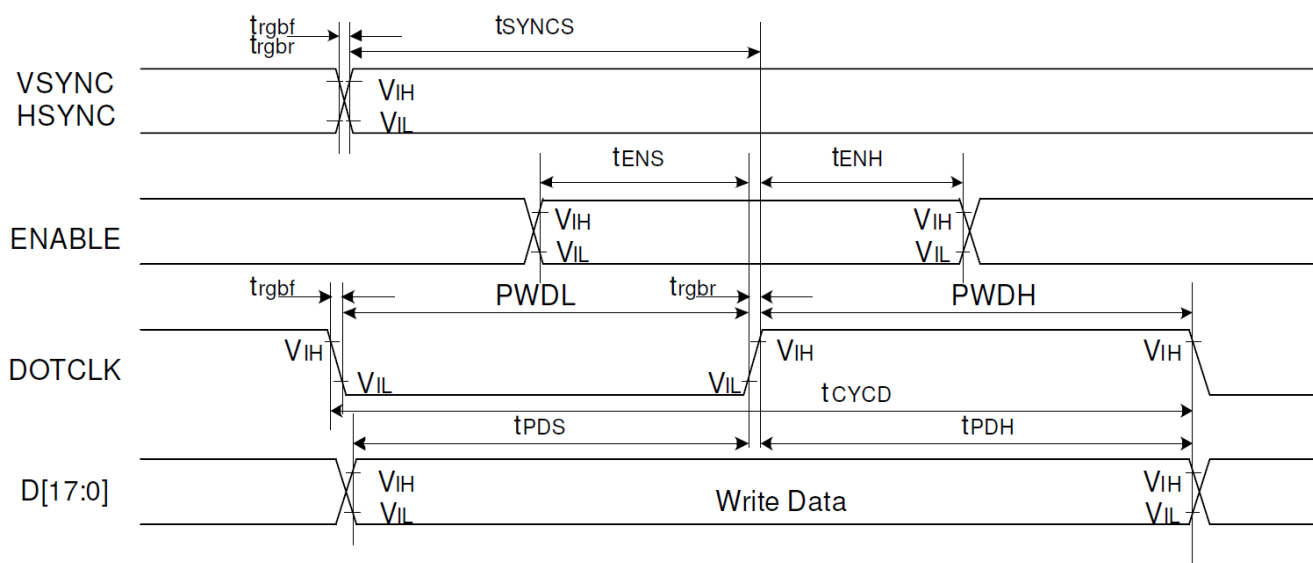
$t_{rgbf}$
$t_{rgbr}$
$t_{SYNCS}$
VSYNC
HSYNC
$V_{IH}$
$V_{IL}$
$t_{ENS}$
$t_{ENH}$
ENABLE
$V_{IH}$
$V_{IL}$
$V_{IH}$
$V_{IL}$
$t_{rgbf}$
PWDL
$t_{rgbr}$
PWDH
DOTCLK
$V_{IH}$
$V_{IL}$
$V_{IL}$
$V_{IH}$
$V_{IH}$
$t_{CYCD}$
$t_{PDS}$
$t_{PDH}$
D[17:0]
$V_{IH}$
$V_{IL}$
Write Data
$V_{IH}$
$V_{IL}$